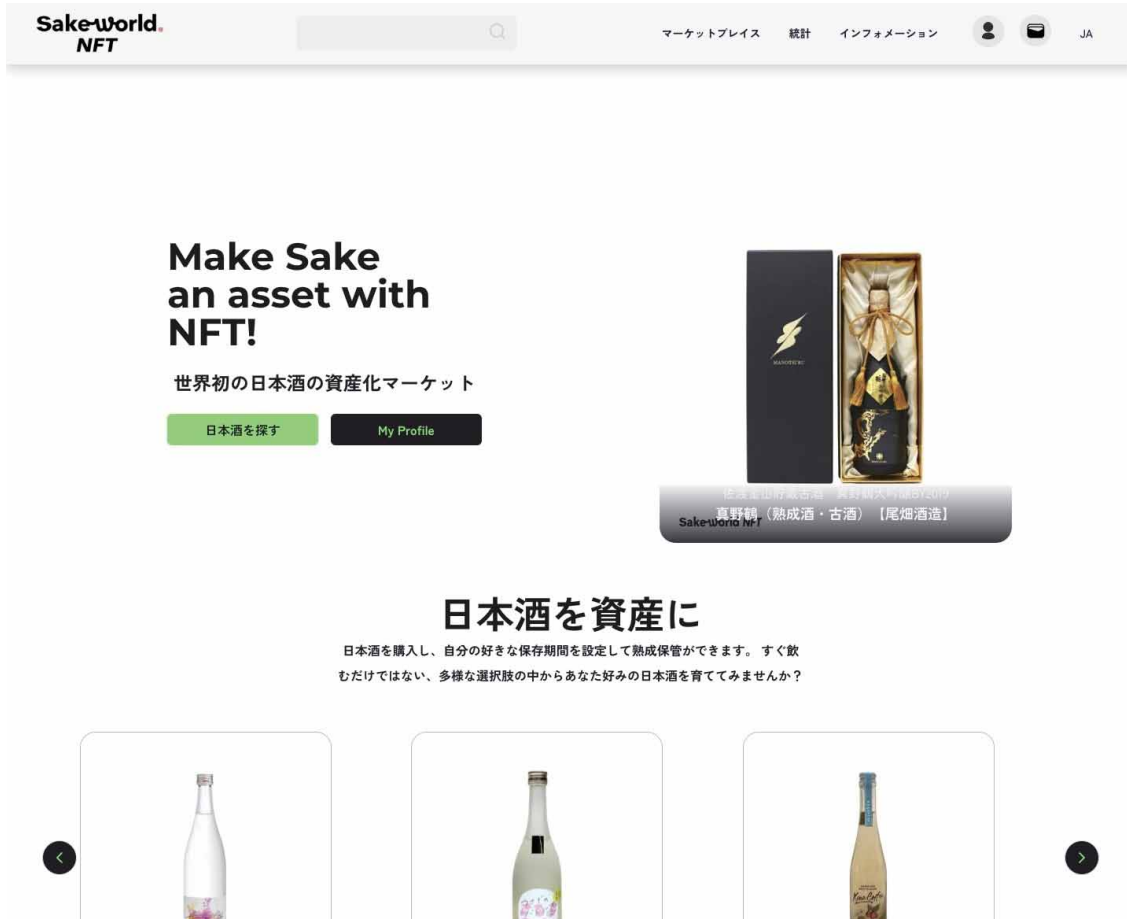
Sake-world. NFT

マーケットプレイス 統計 インフォメーション JA

Make Sake an asset with NFT!

世界初の日本酒の資産化マーケット

日本酒を探す

My Profile

佐渡金山貯蔵古酒 真野鶴大吟醸BY2019
真野鶴（熟成酒・古酒）【尾畑酒造】
Sake-world NFT

日本酒を資産に

日本酒を購入し、自分の好きな保存期間を設定して熟成保管ができます。 すぐ飲むだけではない、多様な選択肢の中からあなた好みの日本酒を育ててみませんか？